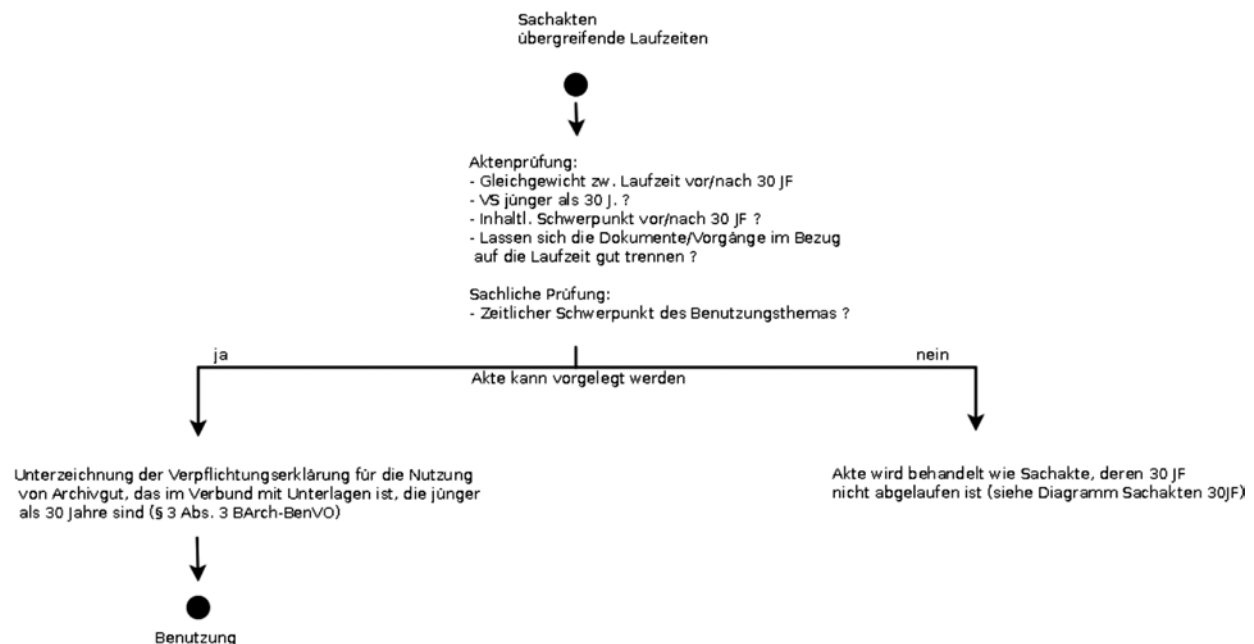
Sachakten
übergreifende Laufzeiten

Aktenprüfung:
- Gleichgewicht zw. Laufzeit vor/nach 30 JF
- VS jünger als 30 J. ?
- Inhaltl. Schwerpunkt vor/nach 30 JF ?
- Lassen sich die Dokumente/Vorgänge im Bezug auf die Laufzeit gut trennen ?

Sachliche Prüfung:
- Zeitlicher Schwerpunkt des Benutzungsthemas ?

ja

Akte kann vorgelegt werden

nein

Unterzeichnung der Verpflichtungserklärung für die Nutzung von Archivgut, das im Verbund mit Unterlagen ist, die jünger als 30 Jahre sind (§ 3 Abs. 3 BArch-BenVO)

Akte wird behandelt wie Sachakte, deren 30 JF nicht abgelaufen ist (siehe Diagramm Sachakten 30JF)

Benutzung